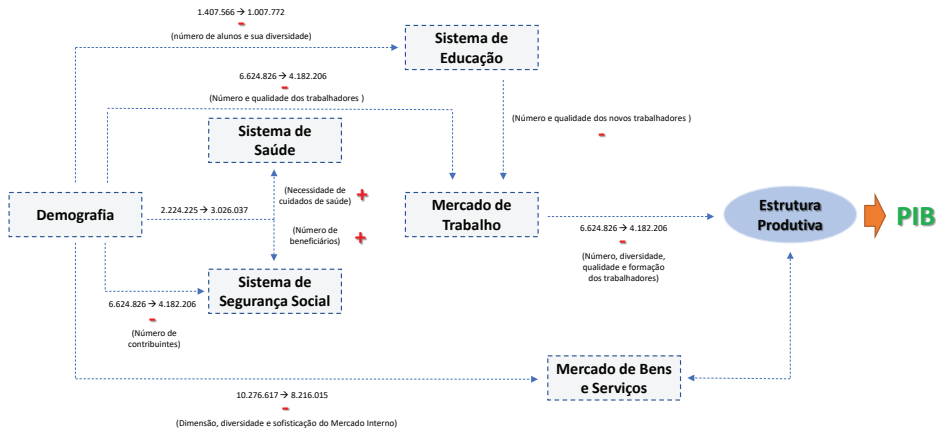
1.407.566 → 1.007.772
-
(número de alunos e sua diversidade)

Sistema de Educação

6.624.826 → 4.182.206
-
(Número e qualidade dos trabalhadores )

(Número e qualidade dos novos trabalhadores )
-

Sistema de Saúde

(Necessidade de cuidados de saúde) +

Demografia

2.224.225 → 3.026.037

(Número de beneficiários) +

Mercado de Trabalho

Estrutura Produtiva

PIB

6.624.826 → 4.182.206
-
(Número, diversidade, qualidade e formação dos trabalhadores)

6.624.826 → 4.182.206
-
(Número de contribuintes)

Sistema de Segurança Social

Mercado de Bens e Serviços

10.276.617 → 8.216.015
-
(Dimensão, diversidade e sofisticação do Mercado Interno)